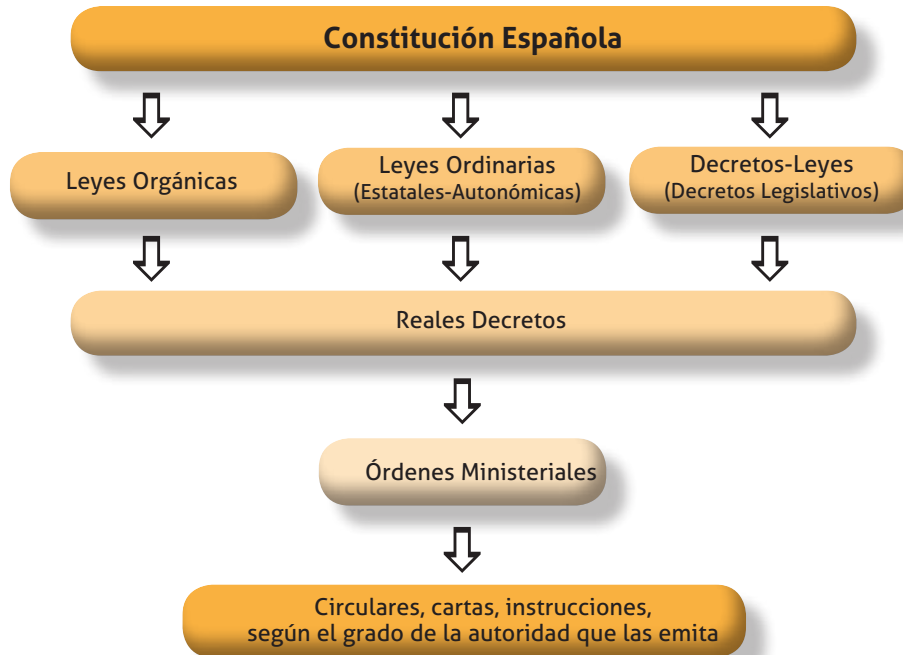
Constitución Española

Leyes Orgánicas

Leyes Ordinarias
(Estatales-Autonómicas)

Decretos-Leyes
(Decretos Legislativos)

Reales Decretos

Órdenes Ministeriales

Circulares, cartas, instrucciones,
según el grado de la autoridad que las emita